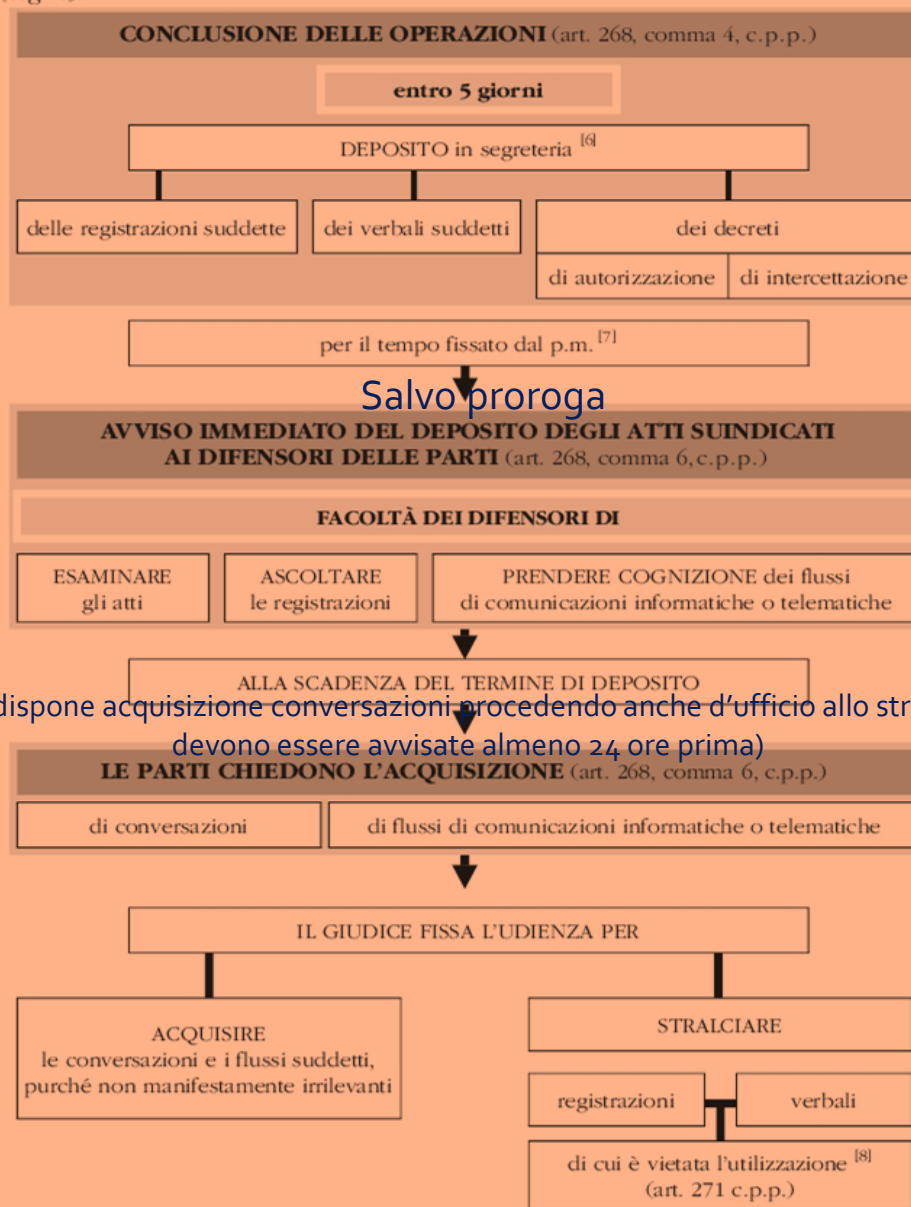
CONCLUSIONE DELLE OPERAZIONI (art. 268, comma 4, c.p.p.)

entro 5 giorni

DEPOSITO in segreteria [6]

delle registrazioni suddette

dei verbali suddetti

dei decreti

di autorizzazione

di intercettazione

per il tempo fissato dal p.m. [7]

Salvo proroga

AVVISO IMMEDIATO DEL DEPOSITO DEGLI ATTI SUINDICATI AI DIFENSORI DELLE PARTI (art. 268, comma 6, c.p.p.)

FACOLTÀ DEI DIFENSORI DI

ESAMINARE gli atti

ASCOLTARE le registrazioni

PRENDERE COGNIZIONE dei flussi di comunicazioni informatiche o telematiche

ALLA SCADENZA DEL TERMINE DI DEPOSITO

dispone acquisizione conversazioni procedendo anche d'ufficio allo str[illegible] devono essere avvisate almeno 24 ore prima)

LE PARTI CHIEDONO L'ACQUISIZIONE (art. 268, comma 6, c.p.p.)

di conversazioni

di flussi di comunicazioni informatiche o telematiche

IL GIUDICE FISSA L'UDIENZA PER

ACQUISIRE le conversazioni e i flussi suddetti, purché non manifestamente irrilevanti

STRALCIARE

registrazioni

verbali

di cui è vietata l'utilizzazione [8] (art. 271 c.p.p.)